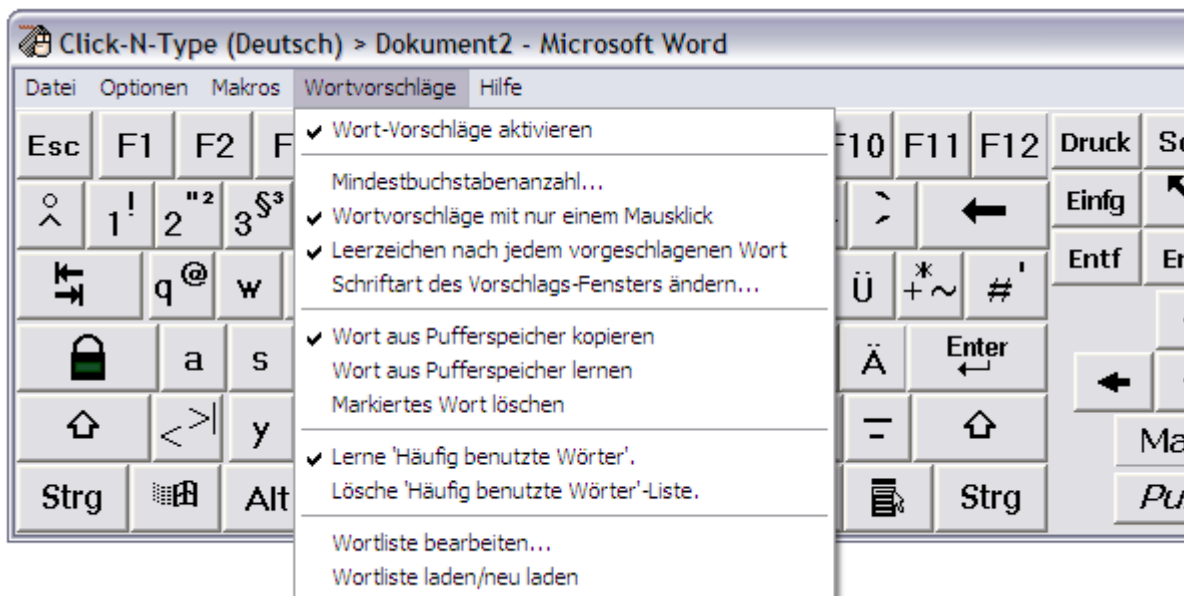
Click-N-Type (Deutsch) > Dokument2 - Microsoft Word

Datei Optionen Makros Wortvorschläge Hilfe

✔ Wort-Vorschläge aktivieren

Mindestbuchstabenanzahl...
✔ Wortvorschläge mit nur einem Mausklick
✔ Leerzeichen nach jedem vorgeschlagenen Wort
Schriftart des Vorschlags-Fensters ändern...

✔ Wort aus Pufferspeicher kopieren
Wort aus Pufferspeicher lernen
Markiertes Wort löschen

✔ Lerne 'Häufig benutzte Wörter'.
Lösche 'Häufig benutzte Wörter'-Liste.

Wortliste bearbeiten...
Wortliste laden/neu laden

Esc F1 F2 F F10 F11 F12 Druck S
° ^ 1 ! 2 " ² 3 § ³ ´ ` Einfg
q @ w Ü * + ~ # ' Entf E
a s Ä Enter
y < > | - _
Strg Alt Strg Ma Pu